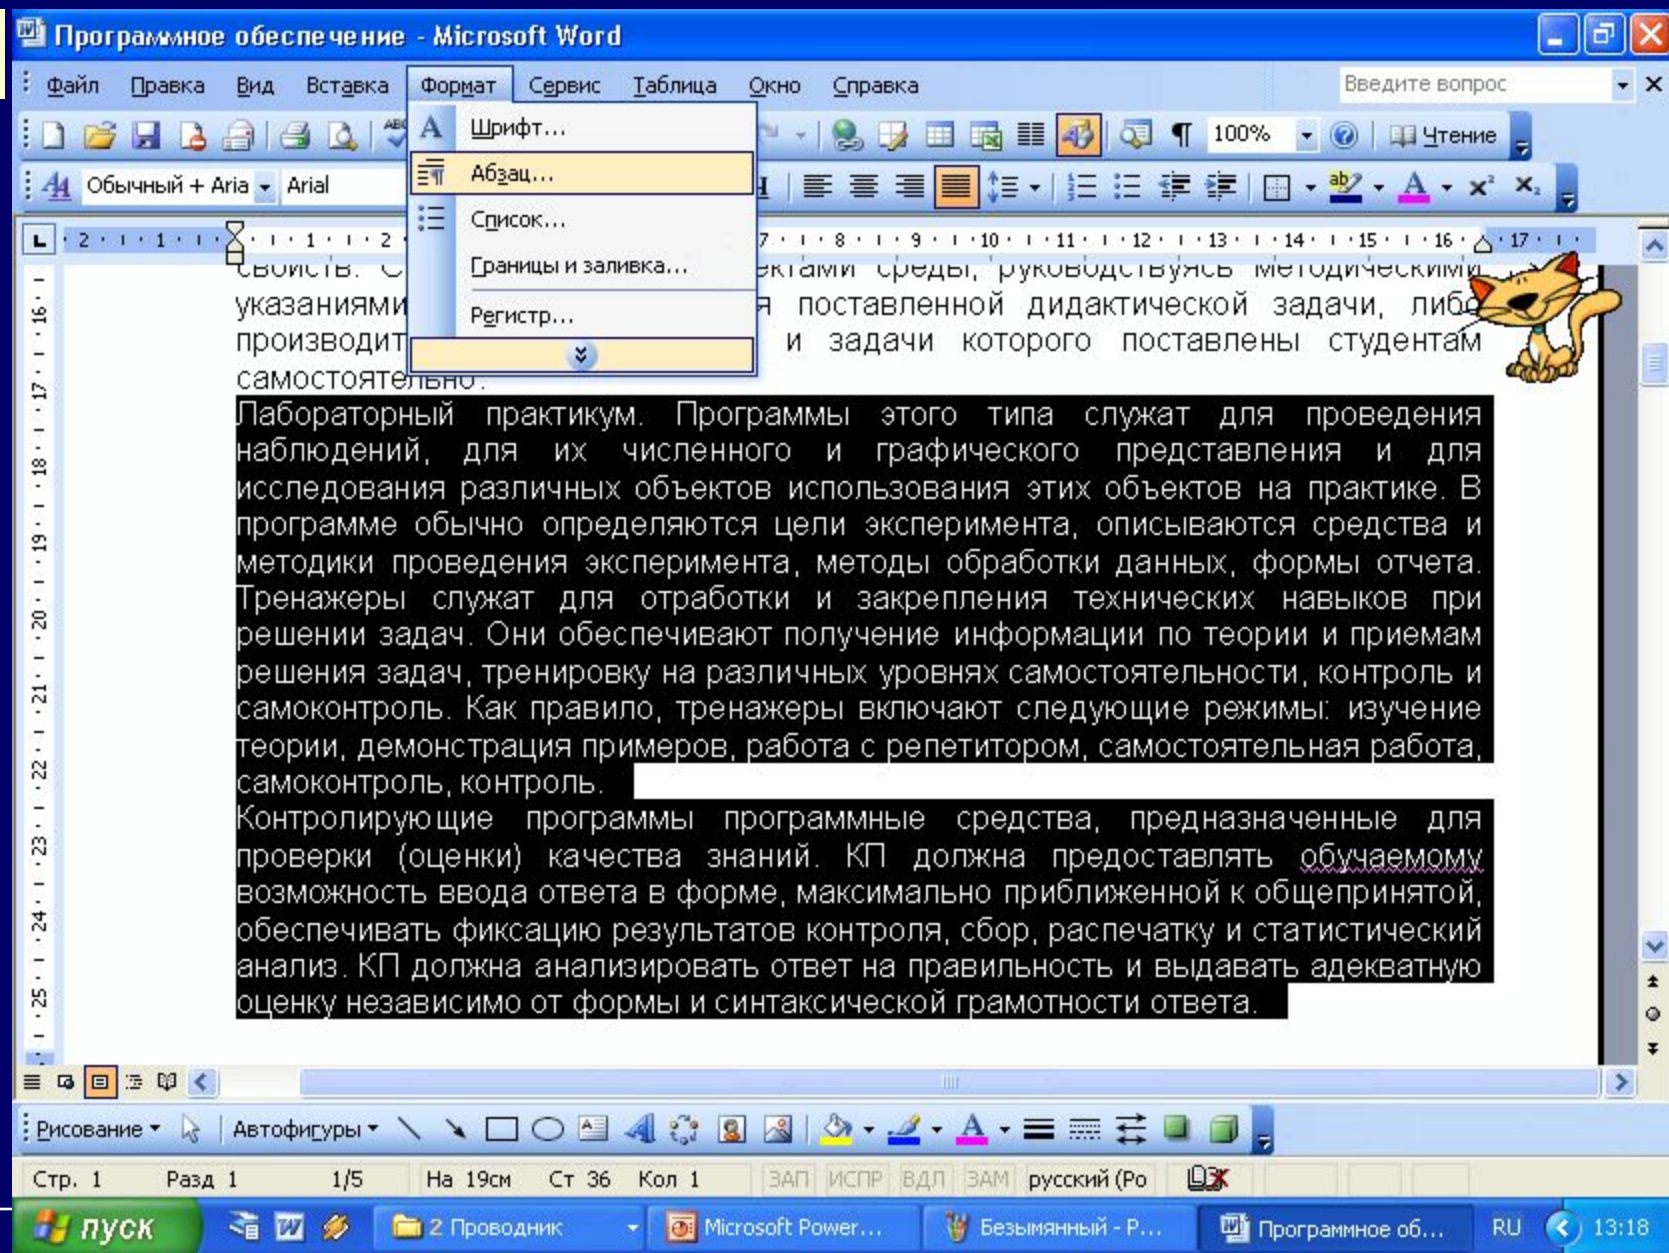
Программное обеспечение - Microsoft Word

Файл Правка Вид Вставка Формат Сервис Таблица Окно Справка Введите вопрос

Шрифт...
Абзац...
Список...
Границы и заливка...
Регистр...

100% Чтение

Обычный + Aria Arial

свойств. С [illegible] ектами среды, руководствуясь методическими указаниями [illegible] я поставленной дидактической задачи, либо производит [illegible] и задачи которого поставлены студентам самостоятельно.

Лабораторный практикум. Программы этого типа служат для проведения наблюдений, для их численного и графического представления и для исследования различных объектов использования этих объектов на практике. В программе обычно определяются цели эксперимента, описываются средства и методики проведения эксперимента, методы обработки данных, формы отчета. Тренажеры служат для отработки и закрепления технических навыков при решении задач. Они обеспечивают получение информации по теории и приемам решения задач, тренировку на различных уровнях самостоятельности, контроль и самоконтроль. Как правило, тренажеры включают следующие режимы: изучение теории, демонстрация примеров, работа с репетитором, самостоятельная работа, самоконтроль, контроль.

Контролирующие программы программные средства, предназначенные для проверки (оценки) качества знаний. КП должна предоставлять обучаемому возможность ввода ответа в форме, максимально приближенной к общепринятой, обеспечивать фиксацию результатов контроля, сбор, распечатку и статистический анализ. КП должна анализировать ответ на правильность и выдавать адекватную оценку независимо от формы и синтаксической грамотности ответа.

Рисование Автофигуры

Стр. 1 Разд 1 1/5 На 19см Ст 36 Кол 1 ЗАП ИСПР ВДЛ ЗАМ русский (Ро

пуск 2 Проводник Microsoft Power... Безымянный - Р... Программное об... RU 13:18